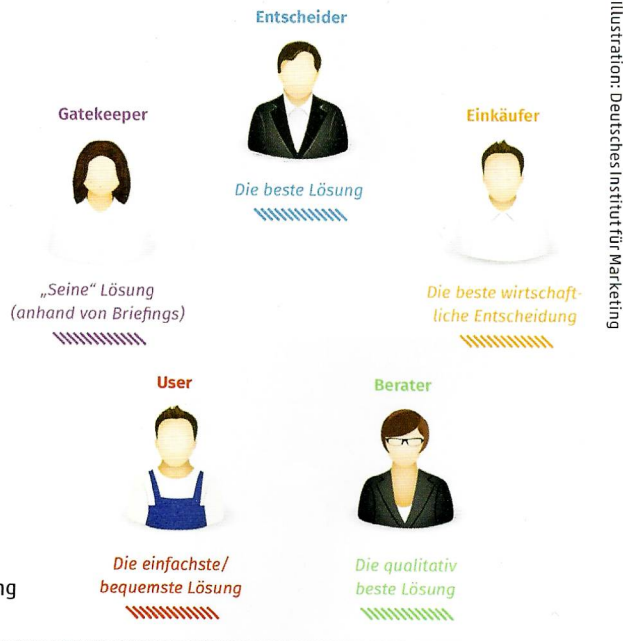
Entscheider

Die beste Lösung

Gatekeeper

„Seine" Lösung (anhand von Briefings)

Einkäufer

Die beste wirtschaftliche Entscheidung

User

Die einfachste/ bequemste Lösung

Berater

Die qualitativ beste Lösung

ng

Illustration: Deutsches Institut für Marketing